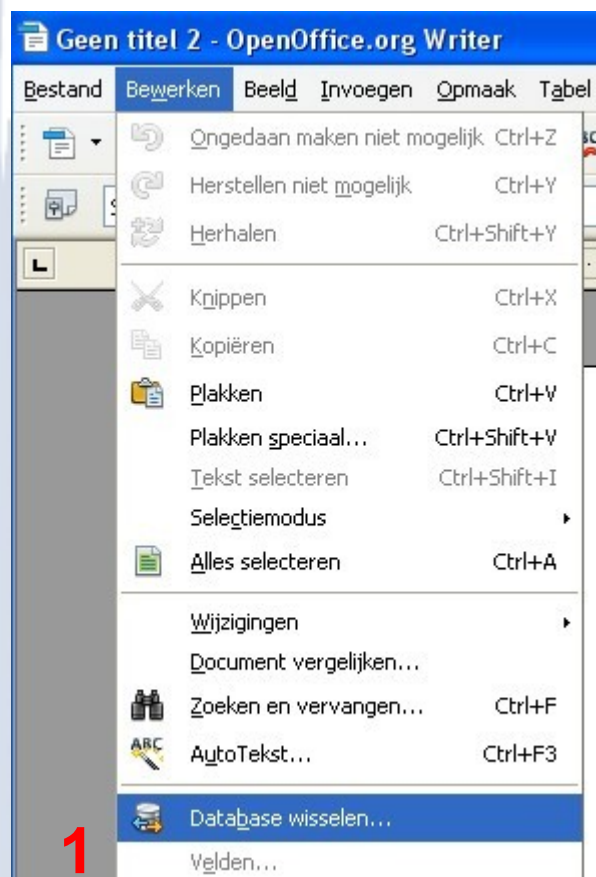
Geen titel 2 - OpenOffice.org Writer

Bestand Bewerken Beeld Invoegen Opmaak Tabel

Ongedaan maken niet mogelijk Ctrl+Z
Herstellen niet mogelijk Ctrl+Y
Herhalen Ctrl+Shift+Y

Knippen Ctrl+X
Kopiëren Ctrl+C
Plakken Ctrl+V
Plakken speciaal... Ctrl+Shift+V
Tekst selecteren Ctrl+Shift+I
Selectiemodus
Alles selecteren Ctrl+A

Wijzigingen
Document vergelijken...
Zoeken en vervangen... Ctrl+F
AutoTekst... Ctrl+F3

Database wisselen...
Velden...

1